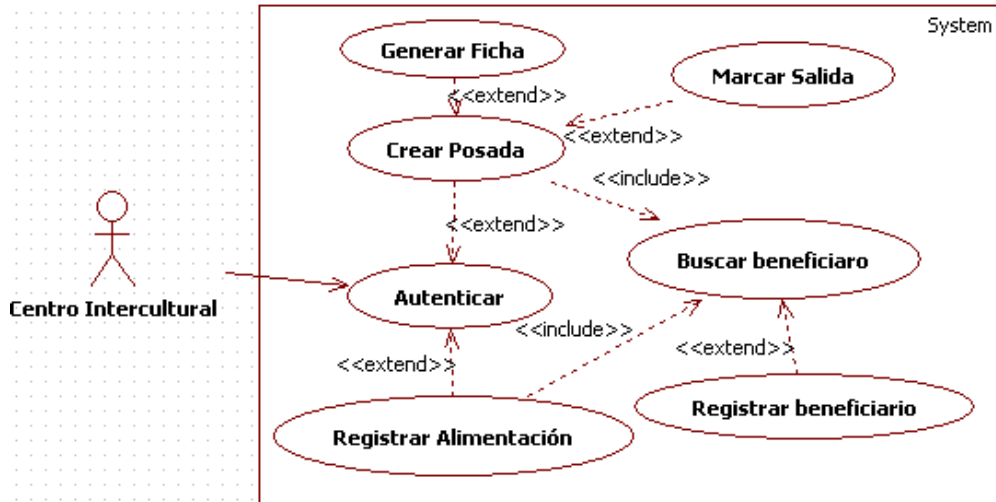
System

Generar Ficha

Marcar Salida

<<extend>>

Crear Posada

<<extend>>

<<include>>

<<extend>>

Buscar beneficiaro

Centro Intercultural

Autenticar

<<include>>

<<extend>>

<<extend>>

Registrar beneficiario

Registrar Alimentación